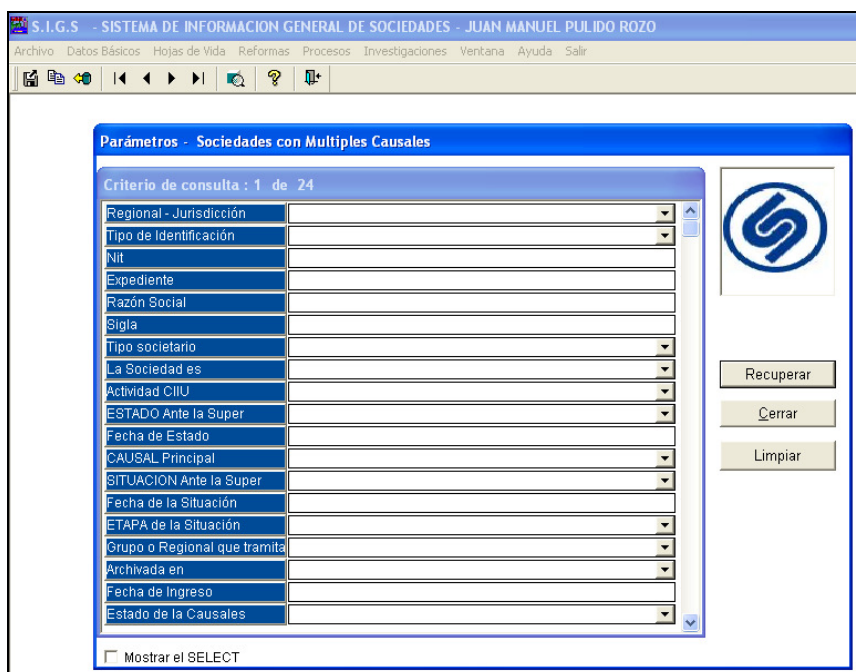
S.I.G.S - SISTEMA DE INFORMACION GENERAL DE SOCIEDADES - JUAN MANUEL PULIDO ROZO

Archivo Datos Básicos Hojas de Vida Reformas Procesos Investigaciones Ventana Ayuda Salir

Parámetros - Sociedades con Multiples Causales

Criterio de consulta : 1 de 24

Regional - Jurisdicción
Tipo de Identificación
Nit
Expediente
Razón Social
Sigla
Tipo societario
La Sociedad es
Actividad CIIU
ESTADO Ante la Super
Fecha de Estado
CAUSAL Principal
SITUACION Ante la Super
Fecha de la Situación
ETAPA de la Situación
Grupo o Regional que tramita
Archivada en
Fecha de Ingreso
Estado de la Causales

Recuperar
Cerrar
Limpiar

Mostrar el SELECT